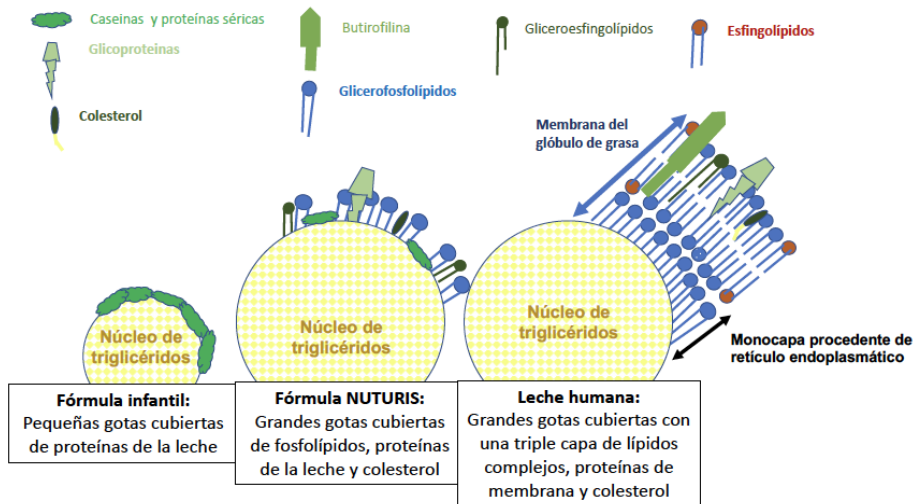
Caseinas y proteínas séricas

Glicoproteinas

Colesterol

Butirofilina

Glicerofosfolípidos

Gliceroesfingolípidos

Esfingolípidos

Membrana del glóbulo de grasa

Núcleo de triglicéridos

Núcleo de triglicéridos

Núcleo de triglicéridos

Monocapa procedente de retículo endoplasmático

Fórmula infantil:
Pequeñas gotas cubiertas de proteínas de la leche

Fórmula NUTURIS:
Grandes gotas cubiertas de fosfolípidos, proteínas de la leche y colesterol

Leche humana:
Grandes gotas cubiertas con una triple capa de lípidos complejos, proteínas de membrana y colesterol